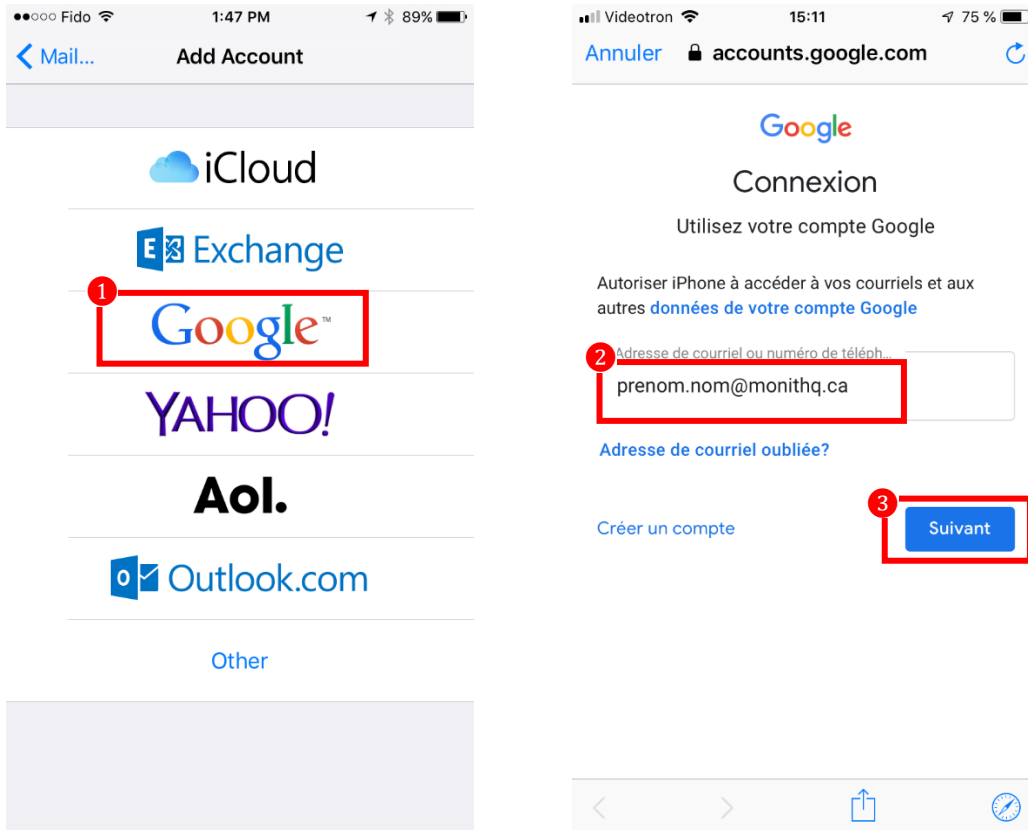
●●○○○ Fido 1:47 PM 89%

Mail... Add Account

iCloud

Exchange

1

Google™

YAHOO!

Aol.

Outlook.com

Other

Videotron 15:11 75 %

Annuler accounts.google.com

Google

Connexion

Utilisez votre compte Google

Autoriser iPhone à accéder à vos courriels et aux autres données de votre compte Google

2

Adresse de courriel ou numéro de téléph...

prenom.nom@monithq.ca

Adresse de courriel oubliée?

3

Créer un compte

Suivant